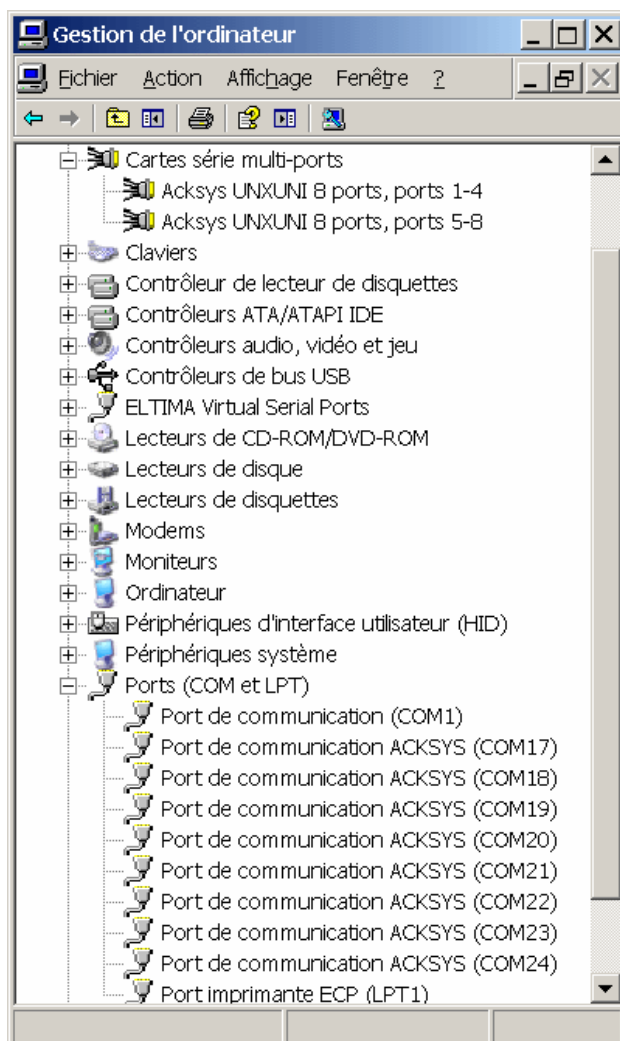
Gestion de l'ordinateur

Fichier Action Affichage Fenêtre ?

Cartes série multi-ports
Acksys UNXUNI 8 ports, ports 1-4
Acksys UNXUNI 8 ports, ports 5-8
Claviers
Contrôleur de lecteur de disquettes
Contrôleurs ATA/ATAPI IDE
Contrôleurs audio, vidéo et jeu
Contrôleurs de bus USB
ELTIMA Virtual Serial Ports
Lecteurs de CD-ROM/DVD-ROM
Lecteurs de disque
Lecteurs de disquettes
Modems
Moniteurs
Ordinateur
Périphériques d'interface utilisateur (HID)
Périphériques système
Ports (COM et LPT)
Port de communication (COM1)
Port de communication ACKSYS (COM17)
Port de communication ACKSYS (COM18)
Port de communication ACKSYS (COM19)
Port de communication ACKSYS (COM20)
Port de communication ACKSYS (COM21)
Port de communication ACKSYS (COM22)
Port de communication ACKSYS (COM23)
Port de communication ACKSYS (COM24)
Port imprimante ECP (LPT1)